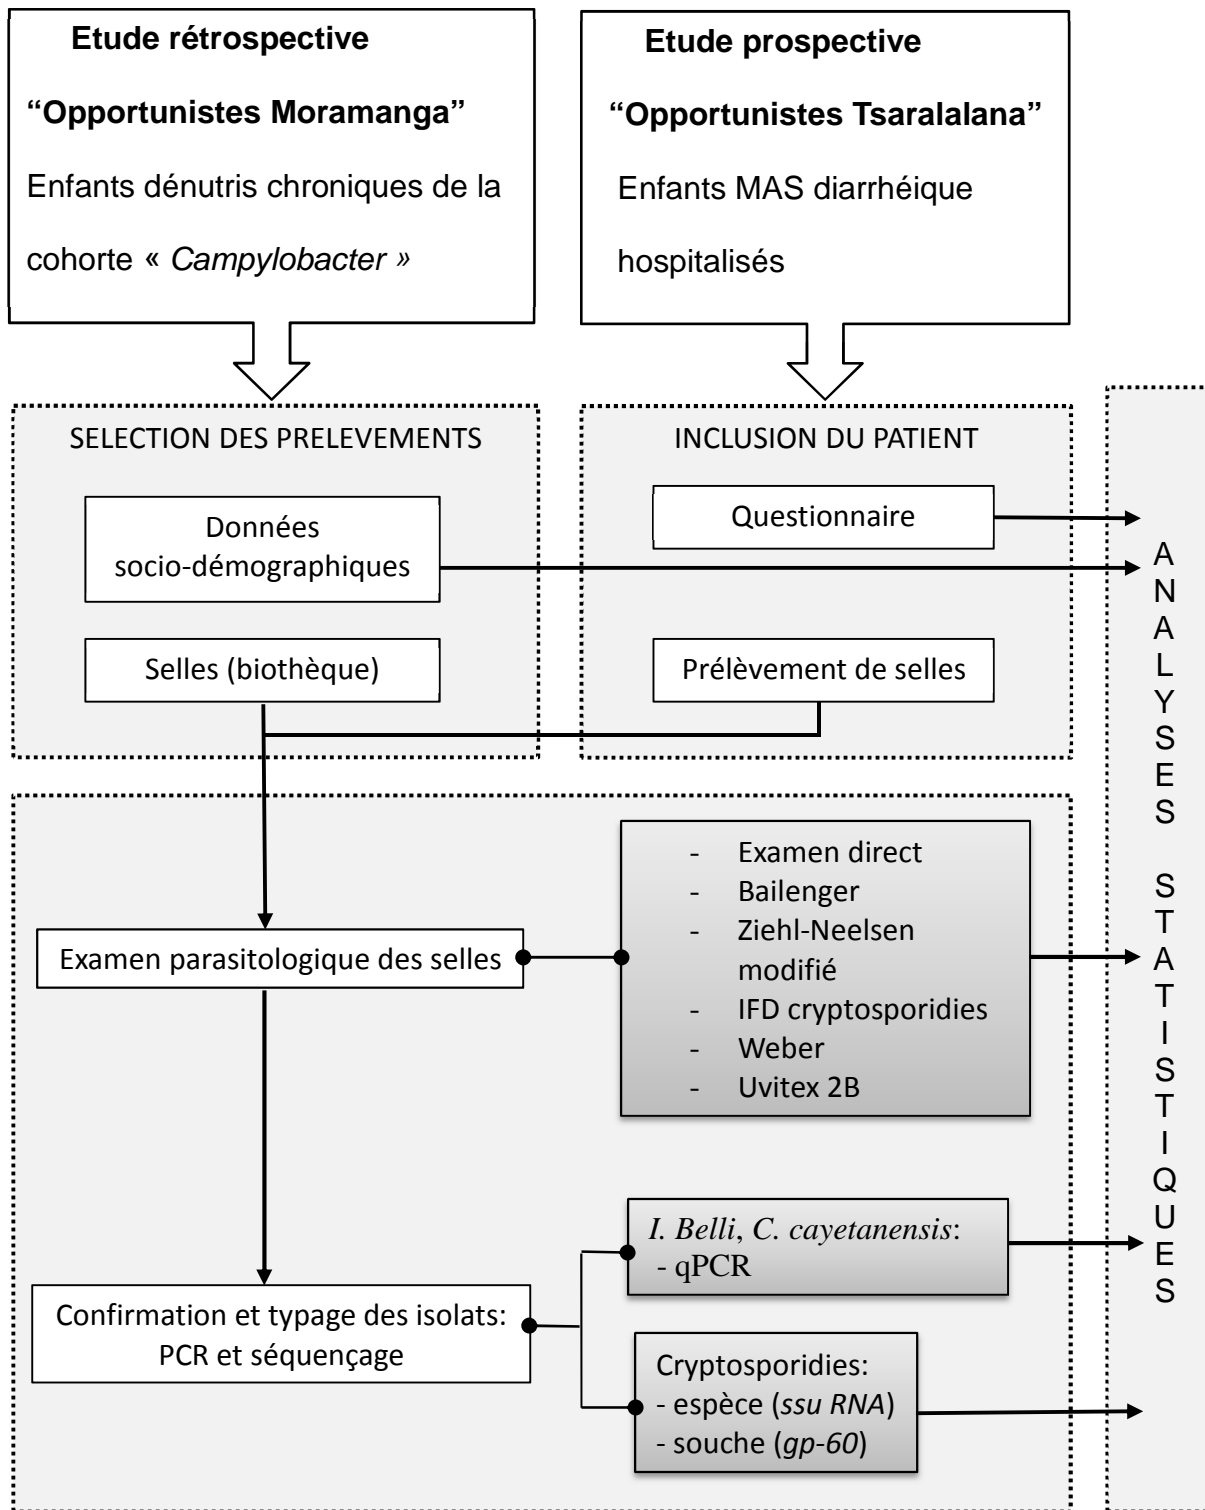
Etude rétrospective

"Opportunistes Moramanga"

Enfants dénutris chroniques de la cohorte « Campylobacter »

Etude prospective

"Opportunistes Tsaralalana"

Enfants MAS diarrhéique hospitalisés

SELECTION DES PRELEVEMENTS

Données socio-démographiques

Selles (biothèque)

INCLUSION DU PATIENT

Questionnaire

Prélèvement de selles

Examen parasitologique des selles

- Examen direct
- Bailenger
- Ziehl-Neelsen modifié
- IFD cryptosporidies
- Weber
- Uvitex 2B

Confirmation et typage des isolats: PCR et séquençage

I. Belli, C. cayetanensis:
- qPCR

Cryptosporidies:
- espèce (ssu RNA)
- souche (gp-60)

ANALYSES STATISTIQUES